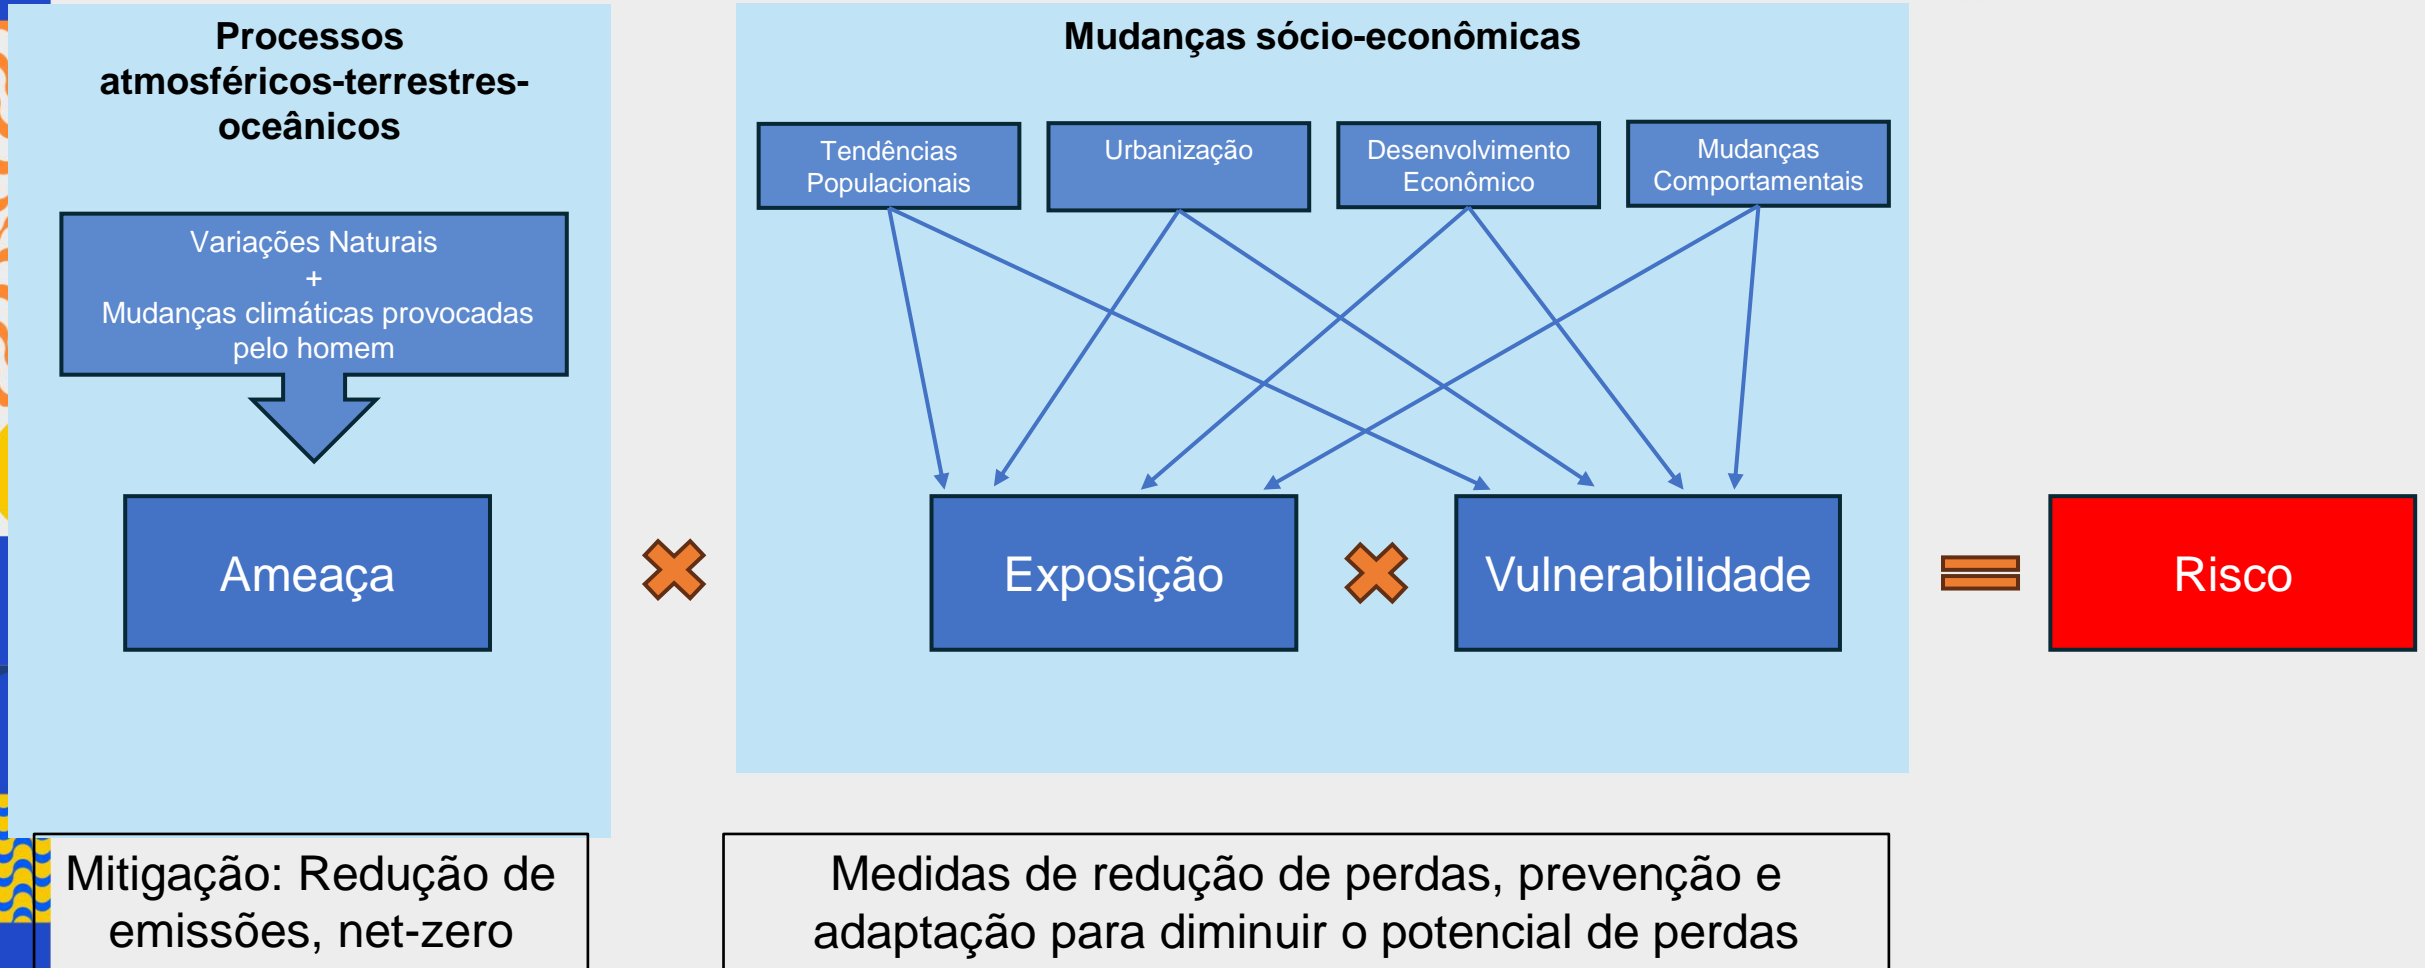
Processos atmosféricos-terrestres-oceânicos

Variações Naturais
+
Mudanças climáticas provocadas pelo homem

Ameaça

Mudanças sócio-econômicas

Tendências Populacionais

Urbanização

Desenvolvimento Econômico

Mudanças Comportamentais

Exposição

Vulnerabilidade

Risco

Mitigação: Redução de emissões, net-zero

Medidas de redução de perdas, prevenção e adaptação para diminuir o potencial de perdas